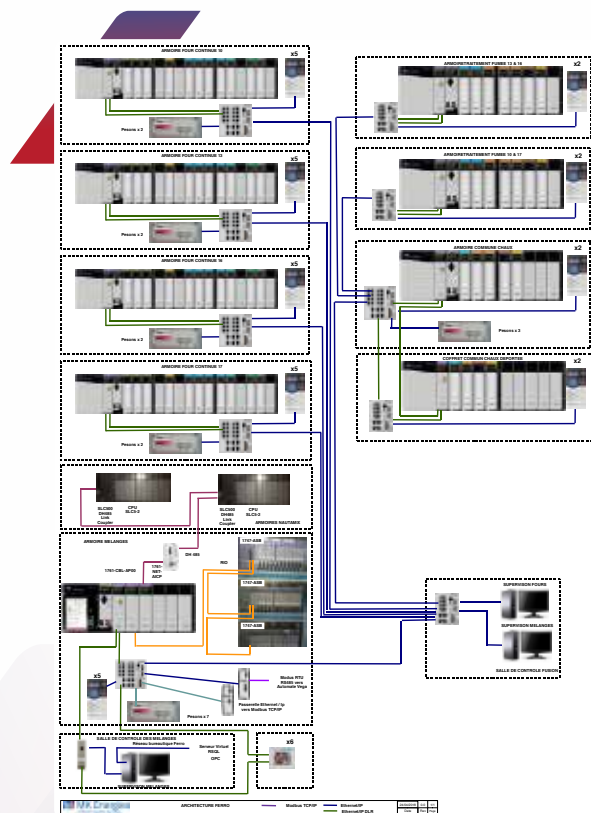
ARMOIRE FOUR CONTINU 10
x5
Pesons x 2

ARMOIRE FOUR CONTINU 13
x5
Pesons x 2

ARMOIRE FOUR CONTINU 16
x5
Pesons x 2

ARMOIRE FOUR CONTINU 17
x5
Pesons x 2

ARMOIRE TRAITEMENT FUMEE 12 & 16
x2

ARMOIRE TRAITEMENT FUMEE 10 & 17
x2

ARMOIRE COMMUNE CHAUX
x2
Pesons x 2

COFFRET COMMUN CHAUX DEPORTEE
x2

SLC500 DH485 Link Coupler
CPU SLC5-3
SLC500 DH485 Link Coupler
CPU SLC5-3
ARMOIRES MAUTAMIX

ARMOIRE MELANGES
DH 485
1761-NET-AIC
1761-CNL-SP00
1747-ASB
RIO
1747-ASB
1747-ASB

SUPERVISION FOURS
SUPERVISION MELANGES
SALLE DE CONTROLE FUSION

x5
Modbus RTU RS485 vers Automate Vega
Passerelle Ethernet / Ip vers Modbus TCP/IP
Pesons x 7

SALLE DE CONTROLE DES MELANGES
Réseau bureautique Ferro
Serveur Virtuel RSQL
OPC
x6

ARCHITECTURE FERRO
Modbus TCP/IP
EthernetIP
EthernetIP DLR